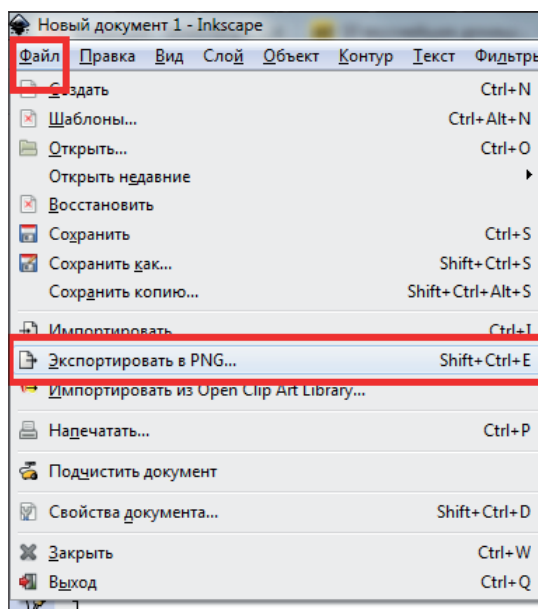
Новый документ 1 - Inkscape

Файл Правка Вид Слой Объект Контур Текст Фильтры

Создать Ctrl+N
Шаблоны... Ctrl+Alt+N
Открыть... Ctrl+O
Открыть недавние
Восстановить
Сохранить Ctrl+S
Сохранить как... Shift+Ctrl+S
Сохранить копию... Shift+Ctrl+Alt+S
Импортировать Ctrl+I
Экспортировать в PNG... Shift+Ctrl+E
Импортировать из Open Clip Art Library...
Напечатать... Ctrl+P
Подчистить документ
Свойства документа... Shift+Ctrl+D
Закрыть Ctrl+W
Выход Ctrl+Q